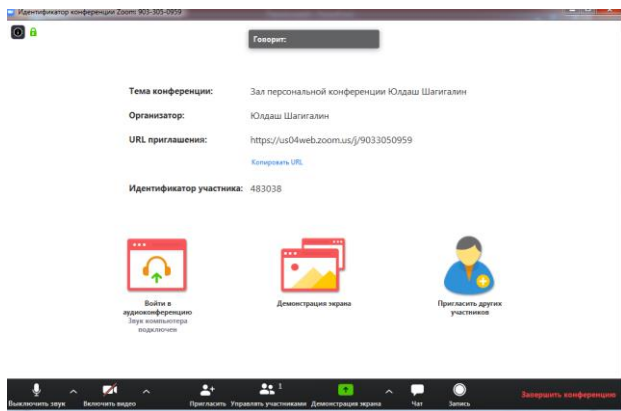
Идентификатор конференции Zoom: 903-305-0959

Говорит:

Тема конференции: Зал персональной конференции Юлдаш Шагигалин

Организатор: Юлдаш Шагигалин

URL приглашения: https://us04web.zoom.us/j/9033050959

Копировать URL

Идентификатор участника: 483038

Войти в аудиоконференцию
Звук компьютера подключен

Демонстрация экрана

Пригласить других участников

Выключить звук
Включить видео
Пригласить
Управлять участниками 1
Демонстрация экрана
Чат
Запись
Завершить конференцию